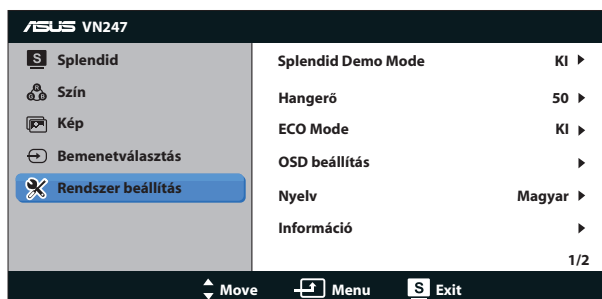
ASUS VN247

S Splendid
Szín
Kép
Bemenetválasztás
Rendszer beállítás

| | |
|---|---|
| Splendid Demo Mode | KI ▶ |
| Hangerő | 50 ▶ |
| ECO Mode | KI ▶ |
| OSD beállítás | ▶ |
| Nyelv | Magyar ▶ |
| Információ | ▶ |

1/2

Move Menu S Exit